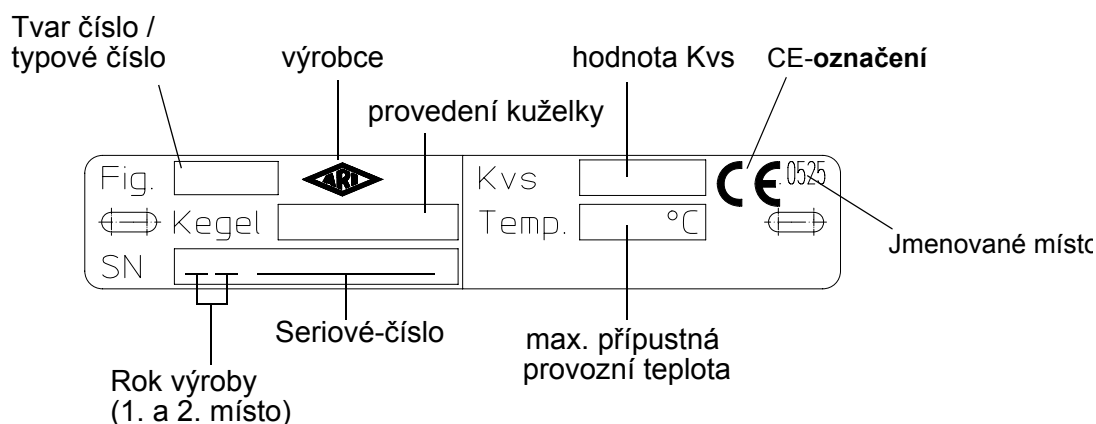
Tvar číslo / typové číslo

výrobce

hodnota Kvs

CE-**označení**

provedení kuželky

Fig.

ARI

Kvs

CE 0525

Kegel

Temp.

°C

Jmenované místo

SN

Seriové-číslo

max. přípustná provozní teplota

Rok výroby (1. a 2. místo)